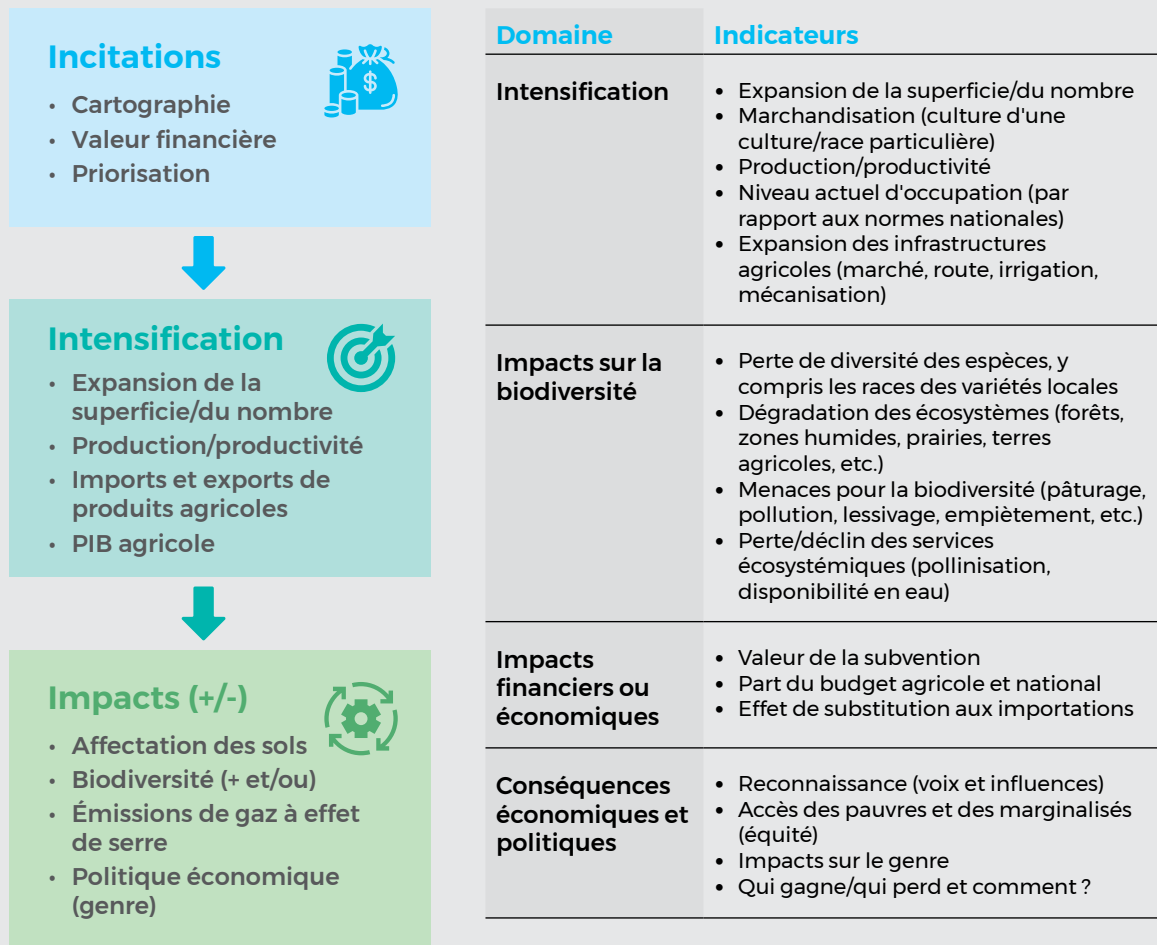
Incitations
- Cartographie
- Valeur financière
- Priorisation

Intensification
- Expansion de la superficie/du nombre
- Production/productivité
- Imports et exports de produits agricoles
- PIB agricole

Impacts (+/-)
- Affectation des sols
- Biodiversité (+ et/ou)
- Émissions de gaz à effet de serre
- Politique économique (genre)

| Domaine | Indicateurs |
|---|---|
| Intensification | • Expansion de la superficie/du nombre<br>• Marchandisation (culture d'une culture/race particulière)<br>• Production/productivité<br>• Niveau actuel d'occupation (par rapport aux normes nationales)<br>• Expansion des infrastructures agricoles (marché, route, irrigation, mécanisation) |
| Impacts sur la biodiversité | • Perte de diversité des espèces, y compris les races des variétés locales<br>• Dégradation des écosystèmes (forêts, zones humides, prairies, terres agricoles, etc.)<br>• Menaces pour la biodiversité (pâturage, pollution, lessivage, empiètement, etc.)<br>• Perte/déclin des services écosystémiques (pollinisation, disponibilité en eau) |
| Impacts financiers ou économiques | • Valeur de la subvention<br>• Part du budget agricole et national<br>• Effet de substitution aux importations |
| Conséquences économiques et politiques | • Reconnaissance (voix et influences)<br>• Accès des pauvres et des marginalisés (équité)<br>• Impacts sur le genre<br>• Qui gagne/qui perd et comment ? |